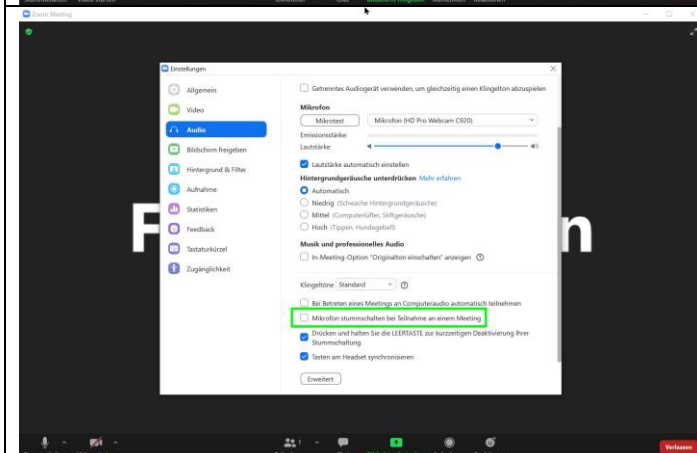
Zoom Meeting

Einstellungen

Allgemein
Video
Audio
Bildschirm freigeben
Hintergrund & Filter
Aufnahme
Statistiken
Feedback
Tastaturkürzel
Zugänglichkeit

Getrenntes Audiogerät verwenden, um gleichzeitig einen Klingelton abzuspielen

Mikrofon
Mikrotest
Mikrofon (HD Pro Webcam C920)
Emissionsstärke
Lautstärke

Lautstärke automatisch einstellen

Hintergrundgeräusche unterdrücken Mehr erfahren
Automatisch
Niedrig (Schwache Hintergrundgeräusche)
Mittel (Computerlüfter, Stiftgeräusche)
Hoch (Tippen, Hundegebell)

Musik und professionelles Audio
In-Meeting-Option "Originalton einschalten" anzeigen

Klingeltöne Standard

Bei Betreten eines Meetings an Computeraudio automatisch teilnehmen
Mikrofon stummschalten bei Teilnahme an einem Meeting
Drücken und halten Sie die LEERTASTE zur kurzzeitigen Deaktivierung Ihrer Stummschaltung
Tasten am Headset synchronisieren

Erweitert

F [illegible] n

Verlassen